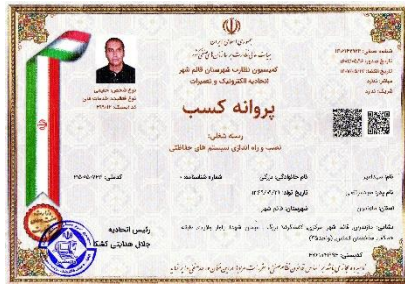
جمهوری اسلامی ایران
هیأت عالی نظارت بر سازمانهای صنفی کشور
کمیسیون نظارت شهرستان قائم شهر
اتحادیه الکترونیک و تعمیرات

پروانه کسب

رسته شغلی:
نصب و راه اندازی سیستم های حفاظتی

شماره صنفی: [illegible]
تاریخ صدور: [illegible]
تاریخ اعتبار: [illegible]
تمدید: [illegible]
شریک: ندارد

نوع شخصیت: حقیقی
نوع فعالیت: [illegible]
کد ایسیک: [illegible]

نام و نام خانوادگی: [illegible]
نام پدر: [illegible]
شماره شناسنامه: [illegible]
تاریخ تولد: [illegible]
کدملی: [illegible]
استان: مازندران
شهرستان: قائم شهر
نشانی: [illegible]
کدپستی: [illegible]

رئیس اتحادیه
جلال هنرمند کشکا

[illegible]